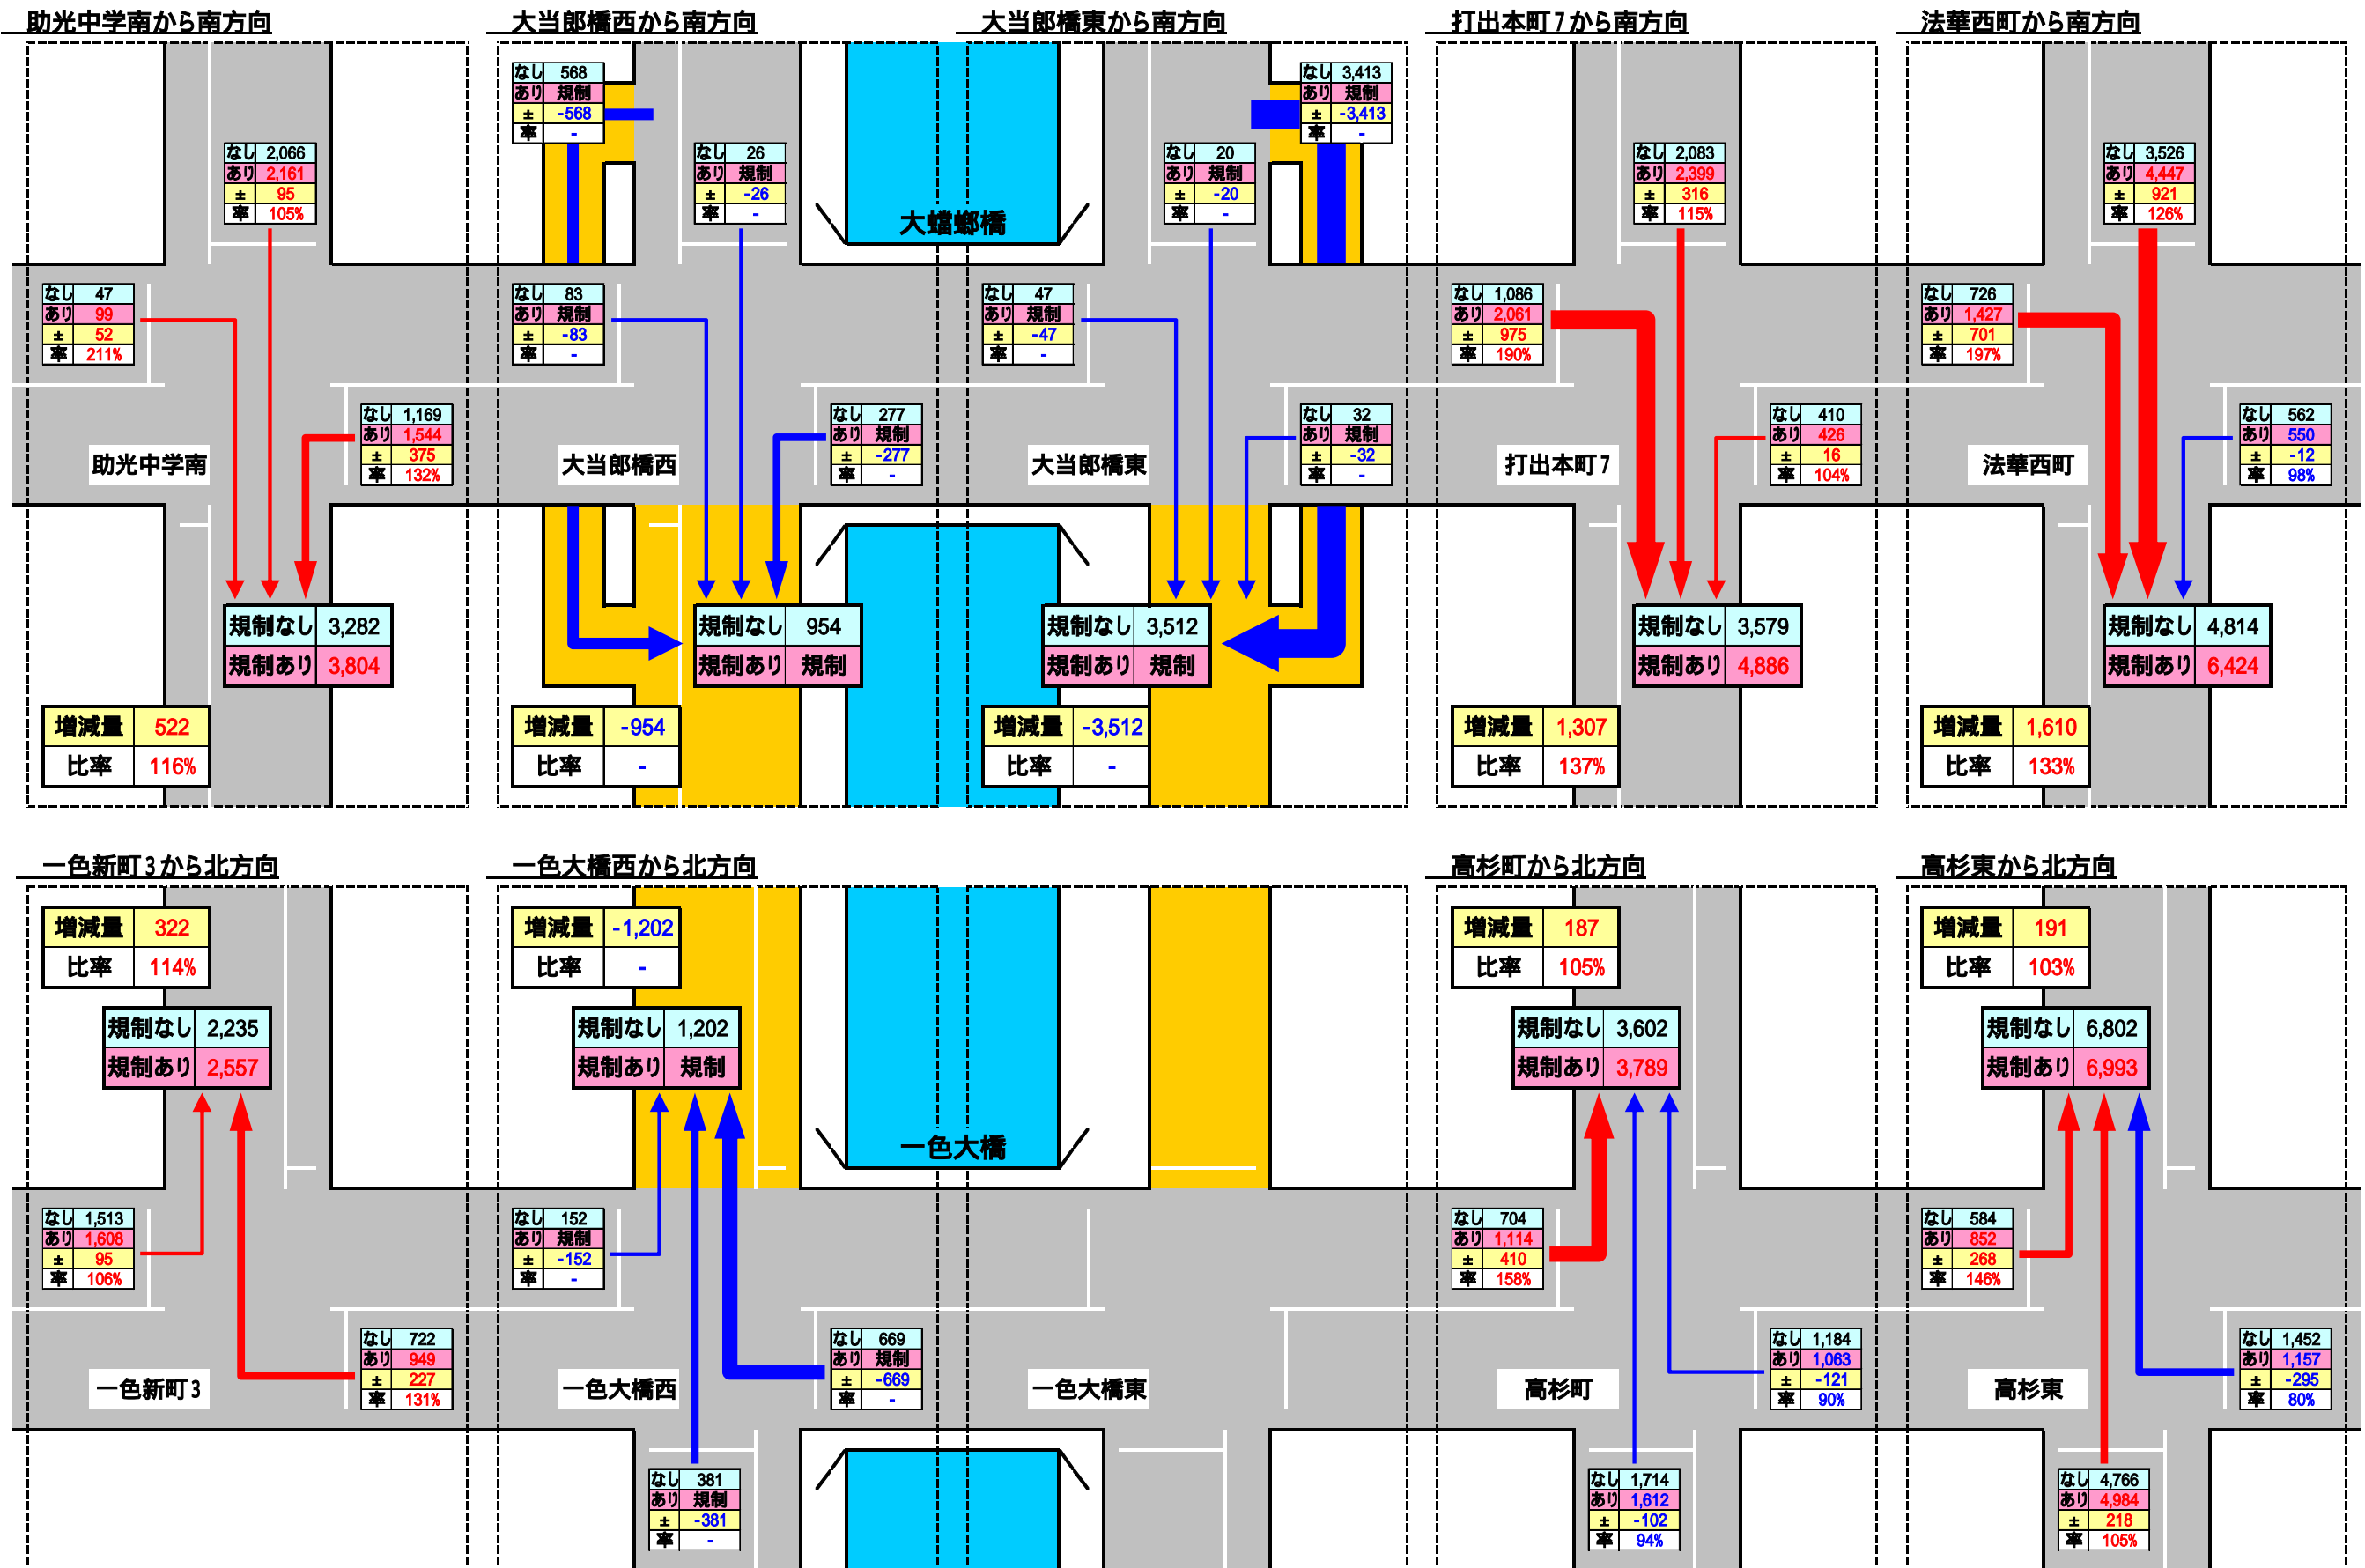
助光中学南から南方向

| なし | 2,066 |
|---|---|
| あり | 2,161 |
| ± | 95 |
| 率 | 105% |

| なし | 47 |
|---|---|
| あり | 99 |
| ± | 52 |
| 率 | 211% |

| なし | 1,169 |
|---|---|
| あり | 1,544 |
| ± | 375 |
| 率 | 132% |

助光中学南

| 規制なし | 3,282 |
|---|---|
| 規制あり | 3,804 |

| 増減量 | 522 |
|---|---|
| 比率 | 116% |

大当郎橋西から南方向

| なし | 568 |
|---|---|
| あり | 規制 |
| ± | -568 |
| 率 | - |

| なし | 26 |
|---|---|
| あり | 規制 |
| ± | -26 |
| 率 | - |

| なし | 83 |
|---|---|
| あり | 規制 |
| ± | -83 |
| 率 | - |

| なし | 277 |
|---|---|
| あり | 規制 |
| ± | -277 |
| 率 | - |

大当郎橋西

| 規制なし | 954 |
|---|---|
| 規制あり | 規制 |

| 増減量 | -954 |
|---|---|
| 比率 | - |

大蟷螂橋

大当郎橋東から南方向

| なし | 20 |
|---|---|
| あり | 規制 |
| ± | -20 |
| 率 | - |

| なし | 3,413 |
|---|---|
| あり | 規制 |
| ± | -3,413 |
| 率 | - |

| なし | 47 |
|---|---|
| あり | 規制 |
| ± | -47 |
| 率 | - |

| なし | 32 |
|---|---|
| あり | 規制 |
| ± | -32 |
| 率 | - |

大当郎橋東

| 規制なし | 3,512 |
|---|---|
| 規制あり | 規制 |

| 増減量 | -3,512 |
|---|---|
| 比率 | - |

打出本町7から南方向

| なし | 2,083 |
|---|---|
| あり | 2,399 |
| ± | 316 |
| 率 | 115% |

| なし | 1,086 |
|---|---|
| あり | 2,061 |
| ± | 975 |
| 率 | 190% |

| なし | 410 |
|---|---|
| あり | 426 |
| ± | 16 |
| 率 | 104% |

打出本町7

| 規制なし | 3,579 |
|---|---|
| 規制あり | 4,886 |

| 増減量 | 1,307 |
|---|---|
| 比率 | 137% |

法華西町から南方向

| なし | 3,526 |
|---|---|
| あり | 4,447 |
| ± | 921 |
| 率 | 126% |

| なし | 726 |
|---|---|
| あり | 1,427 |
| ± | 701 |
| 率 | 197% |

| なし | 562 |
|---|---|
| あり | 550 |
| ± | -12 |
| 率 | 98% |

法華西町

| 規制なし | 4,814 |
|---|---|
| 規制あり | 6,424 |

| 増減量 | 1,610 |
|---|---|
| 比率 | 133% |

一色新町3から北方向

| 増減量 | 322 |
|---|---|
| 比率 | 114% |

| 規制なし | 2,235 |
|---|---|
| 規制あり | 2,557 |

| なし | 1,513 |
|---|---|
| あり | 1,608 |
| ± | 95 |
| 率 | 106% |

| なし | 722 |
|---|---|
| あり | 949 |
| ± | 227 |
| 率 | 131% |

一色新町3

一色大橋西から北方向

| 増減量 | -1,202 |
|---|---|
| 比率 | - |

| 規制なし | 1,202 |
|---|---|
| 規制あり | 規制 |

| なし | 152 |
|---|---|
| あり | 規制 |
| ± | -152 |
| 率 | - |

| なし | 669 |
|---|---|
| あり | 規制 |
| ± | -669 |
| 率 | - |

一色大橋西

| なし | 381 |
|---|---|
| あり | 規制 |
| ± | -381 |
| 率 | - |

一色大橋

一色大橋東

高杉町から北方向

| 増減量 | 187 |
|---|---|
| 比率 | 105% |

| 規制なし | 3,602 |
|---|---|
| 規制あり | 3,789 |

| なし | 704 |
|---|---|
| あり | 1,114 |
| ± | 410 |
| 率 | 158% |

| なし | 1,184 |
|---|---|
| あり | 1,063 |
| ± | -121 |
| 率 | 90% |

高杉町

| なし | 1,714 |
|---|---|
| あり | 1,612 |
| ± | -102 |
| 率 | 94% |

高杉東から北方向

| 増減量 | 191 |
|---|---|
| 比率 | 103% |

| 規制なし | 6,802 |
|---|---|
| 規制あり | 6,993 |

| なし | 584 |
|---|---|
| あり | 852 |
| ± | 268 |
| 率 | 146% |

| なし | 1,452 |
|---|---|
| あり | 1,157 |
| ± | -295 |
| 率 | 80% |

高杉東

| なし | 4,766 |
|---|---|
| あり | 4,984 |
| ± | 218 |
| 率 | 105% |